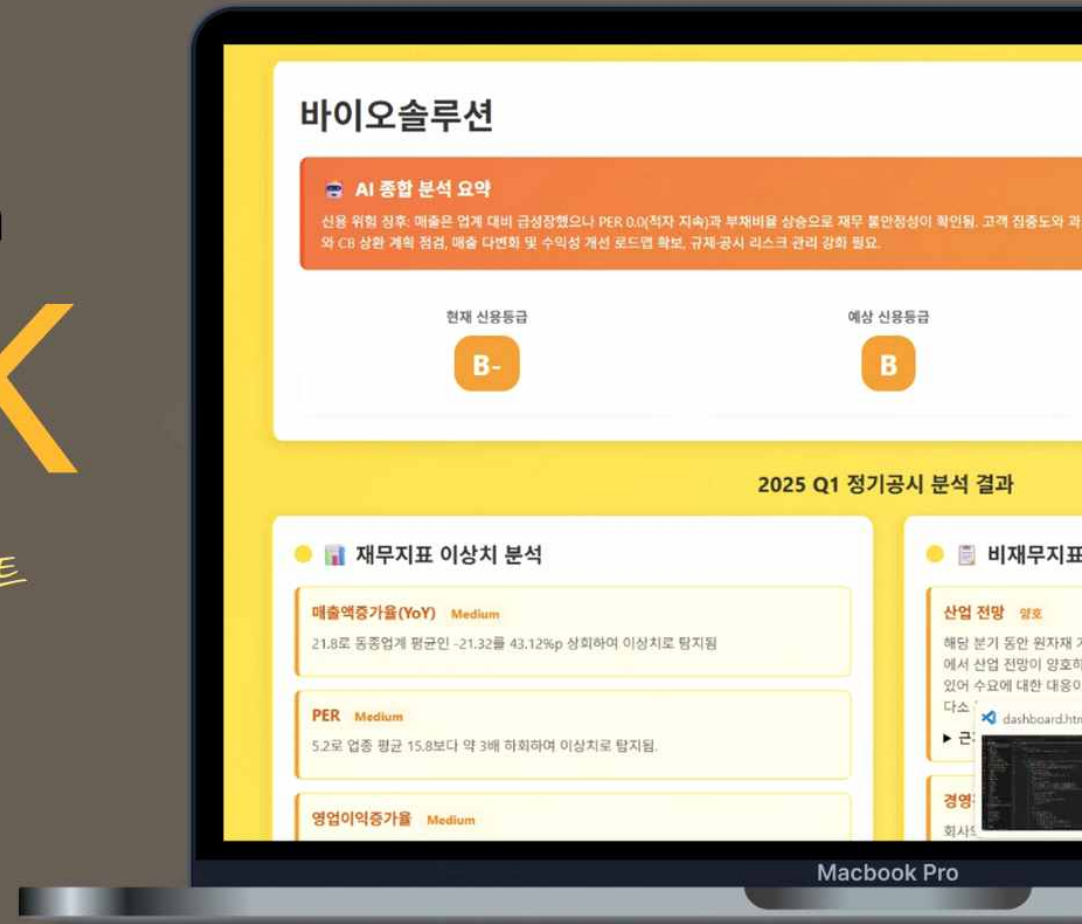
K

트

바이오솔루션

AI 종합 분석 요약

신용 위험 징후: 매출은 업계 대비 급성장했으나 PER 0.0(적자 지속)과 부채비율 상승으로 재무 불안정성이 확인됨. 고객 집중도와 과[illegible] 와 CB 상환 계획 점검, 매출 다변화 및 수익성 개선 로드맵 확보, 규제·공시 리스크 관리 강화 필요.

현재 신용등급

B-

예상 신용등급

B

2025 Q1 정기공시 분석 결과

재무지표 이상치 분석

매출액증가율(YoY) Medium

21.8로 동종업계 평균인 -21.32를 43.12%p 상회하여 이상치로 탐지됨

PER Medium

5.2로 업종 평균 15.8보다 약 3배 하회하여 이상치로 탐지됨.

영업이익증가율 Medium

비재무지표

산업 전망 양호

해당 분기 동안 원자재 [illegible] 에서 산업 전망이 양호하 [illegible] 있어 수요에 대한 대응이 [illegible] 다소 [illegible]

▸ 근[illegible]

dashboard.htm

경영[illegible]

회사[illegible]

Macbook Pro